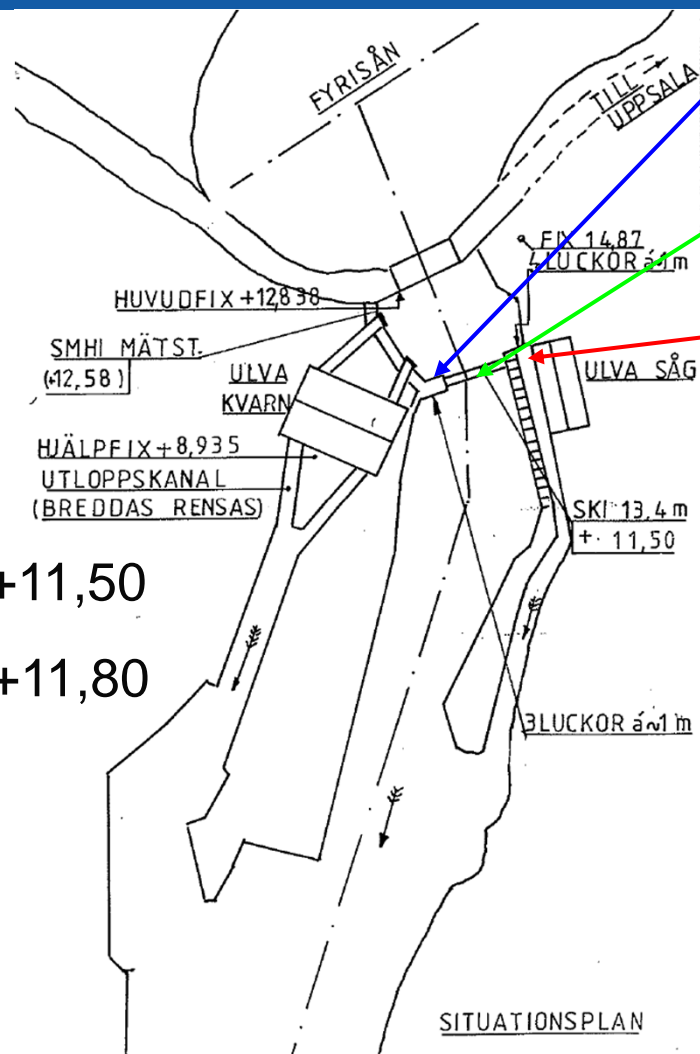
FYRISÅN

TILL UPPSALA

FIX 14,87

4 LUCKOR á 1 m

HUVUDFIX +12,838

SMHI MÄTST.

(+12,58)

ULVA KVARN

ULVA SÅG

HJÄLPFIX + 8,935

UTLOPPSKANAL

(BREDDAS RENSAS)

SKI 13,4 m

+ 11,50

+11,50

+11,80

3 LUCKOR á ~1 m

SITUATIONSPLAN